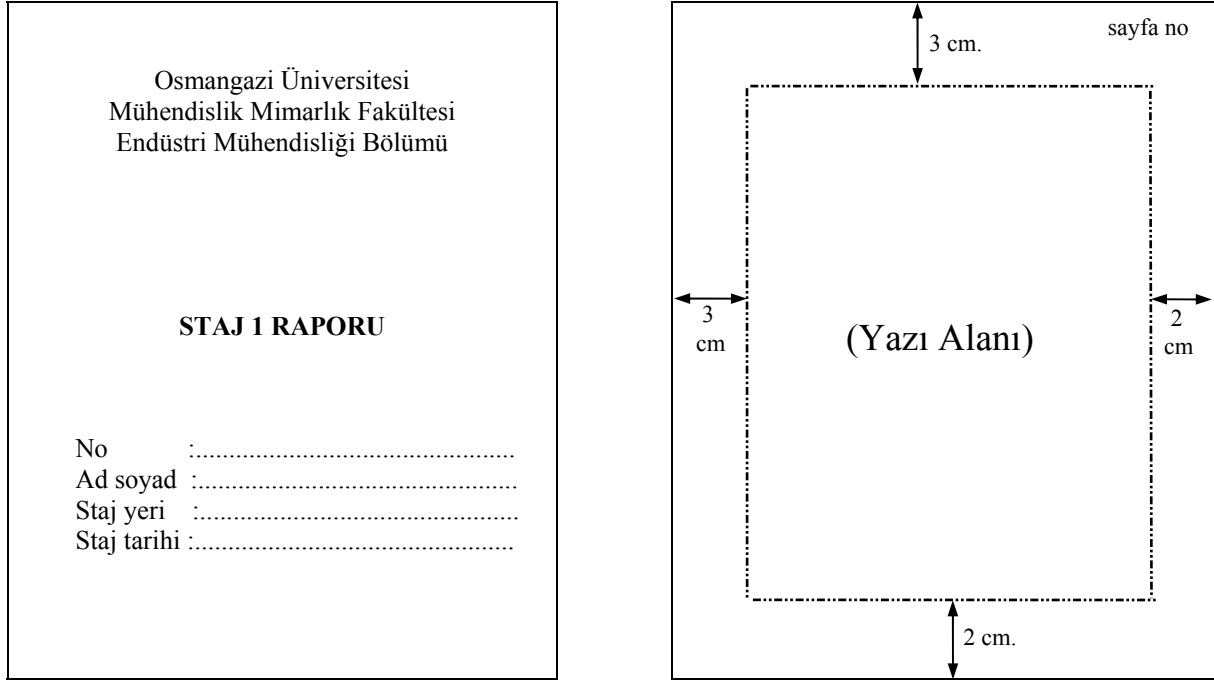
Osmangazi Üniversitesi
Mühendislik Mimarlık Fakültesi
Endüstri Mühendisliği Bölümü

STAJ 1 RAPORU

No :................................................
Ad soyad :................................................
Staj yeri :................................................
Staj tarihi :................................................

sayfa no

3 cm.

3 cm

(Yazı Alanı)

2 cm

2 cm.